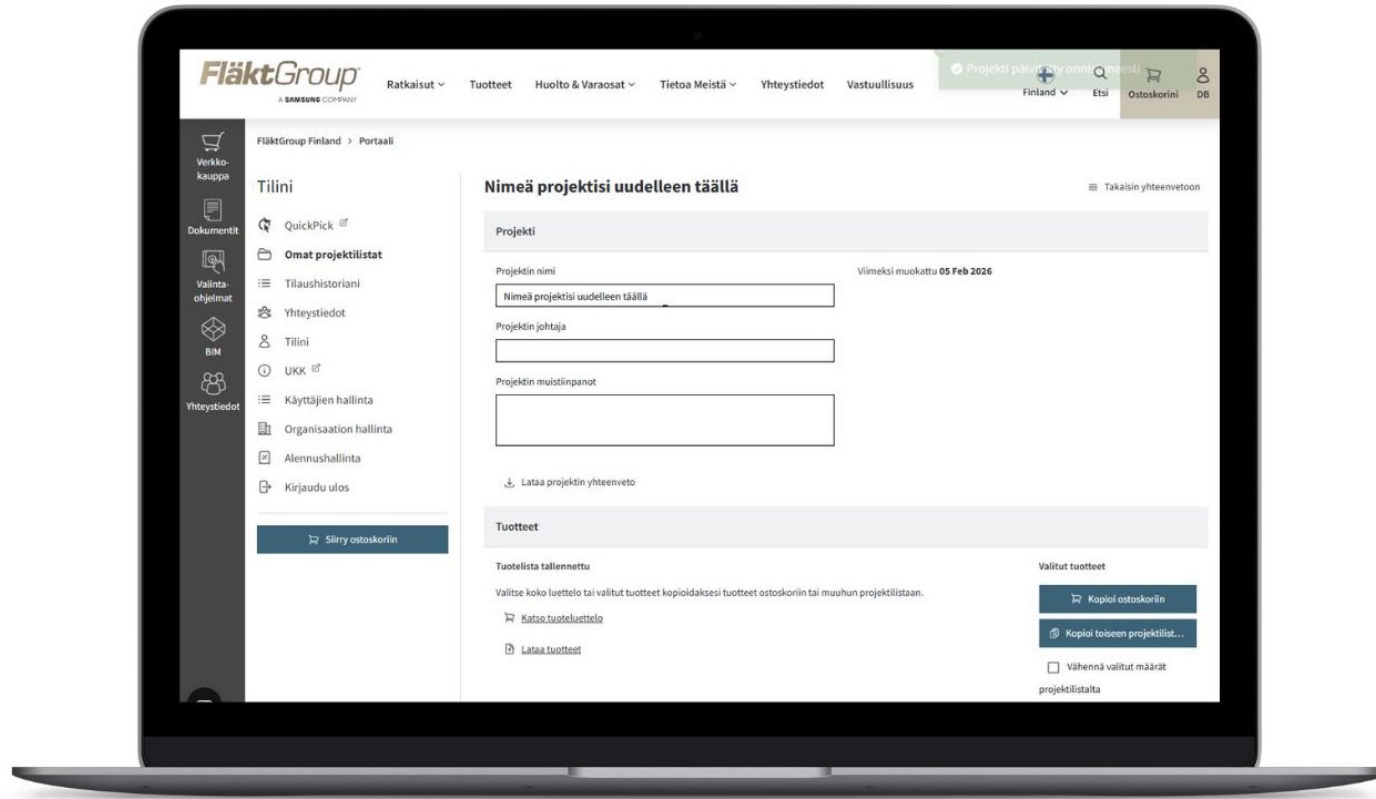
FläktGroup
A SAMSUNG COMPANY

Ratkaisut ∨ Tuotteet Huolto & Varaosat ∨ Tietoa Meistä ∨ Yhteystiedot Vastuullisuus

Projekti päivi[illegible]tty onni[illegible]neesti

Finland ∨ Etsi Ostoskorini DB

Verkkokauppa
Dokumentit
Valintaohjelmat
BIM
Yhteystiedot

FläktGroup Finland > Portaali

Tilini

QuickPick
Omat projektilistat
Tilaushistoriani
Yhteystiedot
Tilini
UKK
Käyttäjien hallinta
Organisaation hallinta
Alennushallinta
Kirjaudu ulos

Siirry ostoskoriin

Nimeä projektisi uudelleen täällä

Takaisin yhteenvetoon

Projekti

Projektin nimi

Viimeksi muokattu 05 Feb 2026

Nimeä projektisi uudelleen täällä

Projektin johtaja

Projektin muistiinpanot

Lataa projektin yhteenveto

Tuotteet

Tuotelista tallennettu

Valitse koko luettelo tai valitut tuotteet kopioidaksesi tuotteet ostoskoriin tai muuhun projektilistaan.

Katso tuoteluetteloa

Lataa tuotteet

Valitut tuotteet

Kopioi ostoskoriin

Kopioi toiseen projektilist...

Vähennä valitut määrät projektilistalta